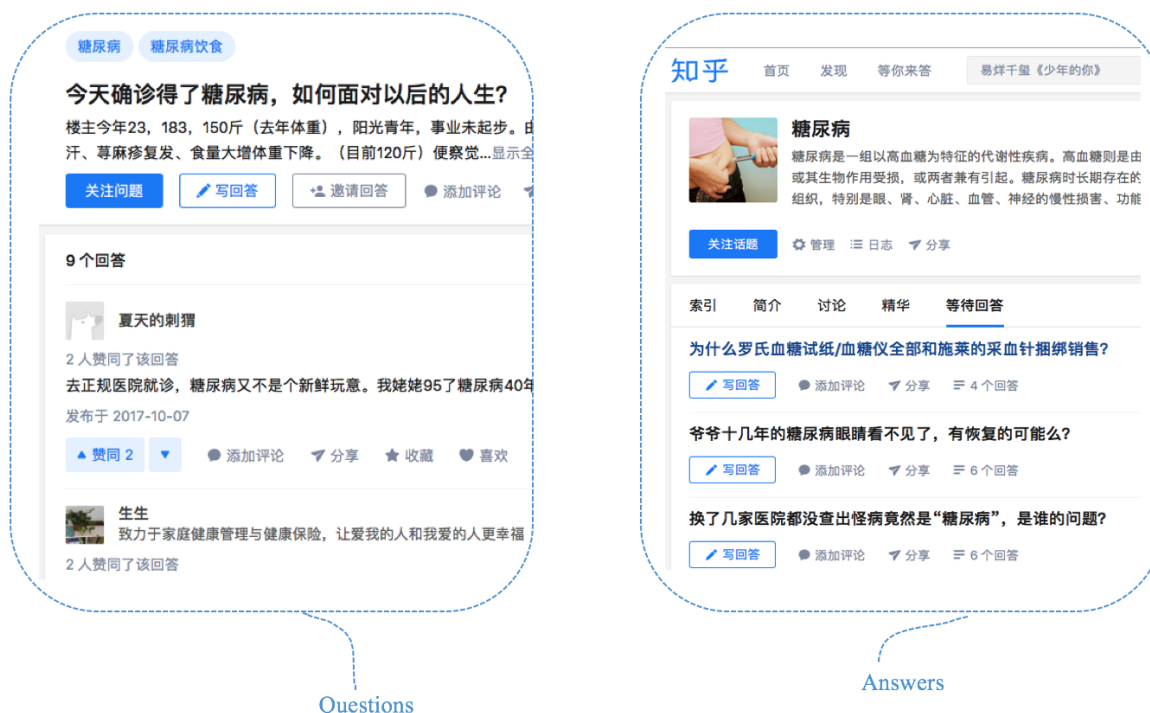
糖尿病 糖尿病饮食

今天确诊得了糖尿病，如何面对以后的人生?

楼主今年23，183，150斤（去年体重），阳光青年，事业未起步。由汗、荨麻疹复发、食量大增体重下降。（目前120斤）便察觉...显示全

关注问题 写回答 邀请回答 添加评论

9 个回答

夏天的刺猬

2 人赞同了该回答

去正规医院就诊，糖尿病又不是个新鲜玩意。我姥姥95了糖尿病40年

发布于 2017-10-07

赞同 2 添加评论 分享 收藏 喜欢

生生

致力于家庭健康管理与健康保险，让爱我的人和我爱的人更幸福

2 人赞同了该回答

Questions

知乎 首页 发现 等你来答 易烊千玺《少年的你》

糖尿病

糖尿病是一组以高血糖为特征的代谢性疾病。高血糖则是由或其生物作用受损，或两者兼有引起。糖尿病时长期存在的组织，特别是眼、肾、心脏、血管、神经的慢性损害、功能

关注话题 管理 日志 分享

索引 简介 讨论 精华 等待回答

为什么罗氏血糖试纸/血糖仪全部和施莱的采血针捆绑销售?

写回答 添加评论 分享 4 个回答

爷爷十几年的糖尿病眼睛看不见了，有恢复的可能么?

写回答 添加评论 分享 6 个回答

换了几家医院都没查出怪病竟然是“糖尿病”，是谁的问题?

写回答 添加评论 分享 6 个回答

Answers